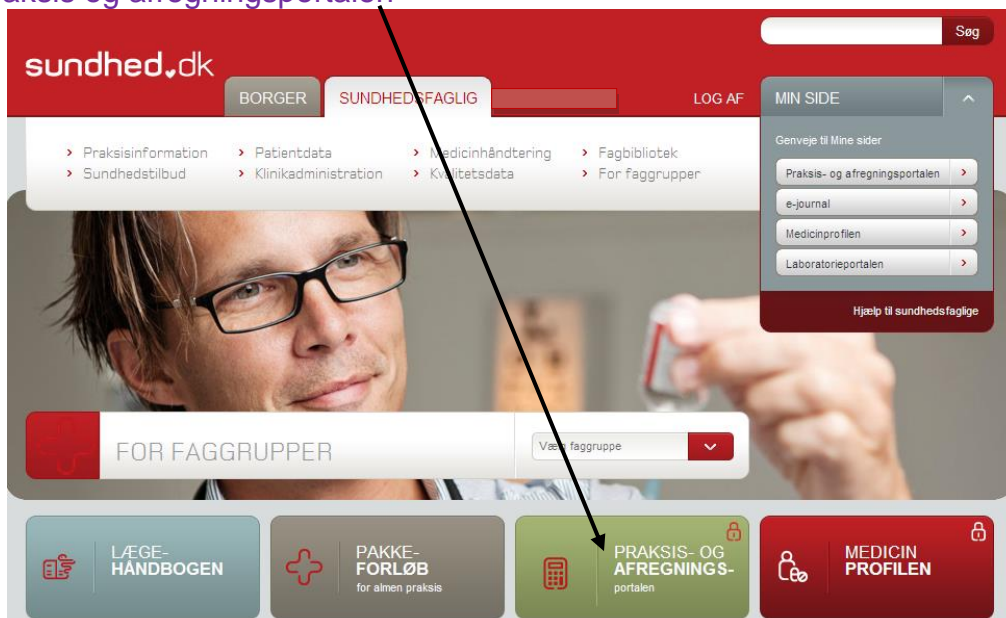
aksis og afregningsportalen

Søg

sundhed.dk

BORGER SUNDHEDSFAGLIG

LOG AF

MIN SIDE

Genveje til Mine sider

Praksis- og afregningsportalen

e-journal

Medicinprofilen

Laboratorieportalen

Hjælp til sundhedsfaglige

› Praksisinformation
› Sundhedstilbud
› Patientdata
› Klinikadministration
› Medicinhåndtering
› Kvalitetsdata
› Fagbibliotek
› For faggrupper

FOR FAGGRUPPER

Vælg faggruppe

LÆGE-HÅNDBOGEN

PAKKE-FORLØB for almen praksis

PRAKSIS- OG AFREGNINGS-portalen

MEDICIN PROFILEN